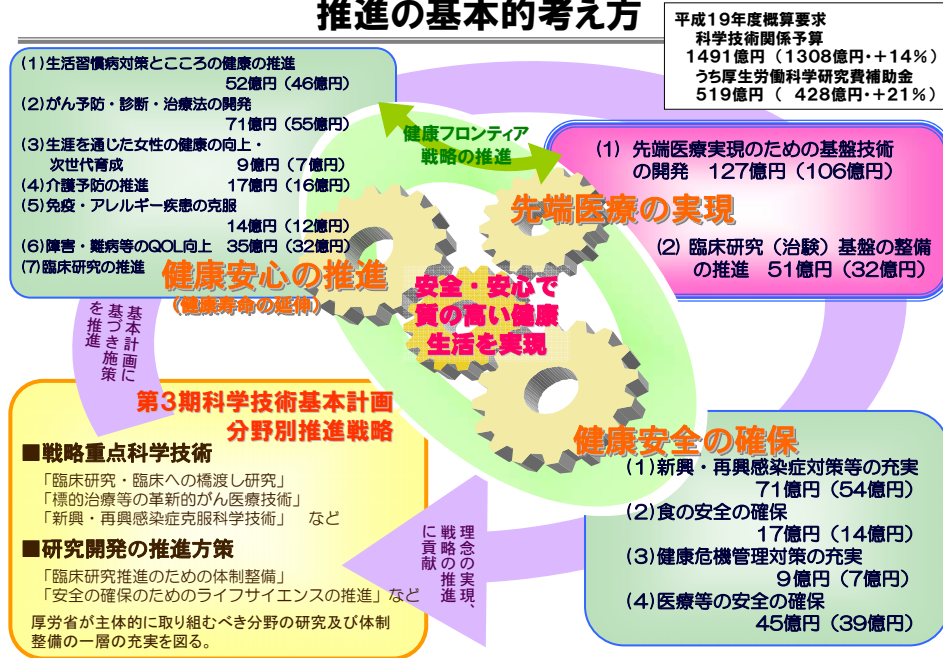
推進の基本的考え方

平成１９年度概算要求
科学技術関係予算
１４９１億円（１３０８億円・＋１４％）
うち厚生労働科学研究費補助金
５１９億円（　４２８億円・＋２１％）

(1)生活習慣病対策とこころの健康の推進
52億円（46億円）
(2)がん予防・診断・治療法の開発
71億円（55億円）
(3)生涯を通じた女性の健康の向上・次世代育成　9億円（7億円）
(4)介護予防の推進　17億円（16億円）
(5)免疫・アレルギー疾患の克服
14億円（12億円）
(6)障害・難病等のQOL向上　35億円（32億円）
(7)臨床研究の推進

健康安心の推進
（健康寿命の延伸）

健康フロンティア戦略の推進

(1) 先端医療実現のための基盤技術の開発　127億円（106億円）

先端医療の実現

(2) 臨床研究（治験）基盤の整備の推進　51億円（32億円）

安全・安心で質の高い健康生活を実現

基本計画に基づき施策を推進

第３期科学技術基本計画
分野別推進戦略

■戦略重点科学技術
「臨床研究・臨床への橋渡し研究」
「標的治療等の革新的がん医療技術」
「新興・再興感染症克服科学技術」　など

■研究開発の推進方策
「臨床研究推進のための体制整備」
「安全の確保のためのライフサイエンスの推進」など

厚労省が主体的に取り組むべき分野の研究及び体制整備の一層の充実を図る。

理念の実現、戦略の推進に貢献

健康安全の確保
(1)新興・再興感染症対策等の充実
71億円（54億円）
(2)食の安全の確保
17億円（14億円）
(3)健康危機管理対策の充実
9億円（7億円）
(4)医療等の安全の確保
45億円（39億円）